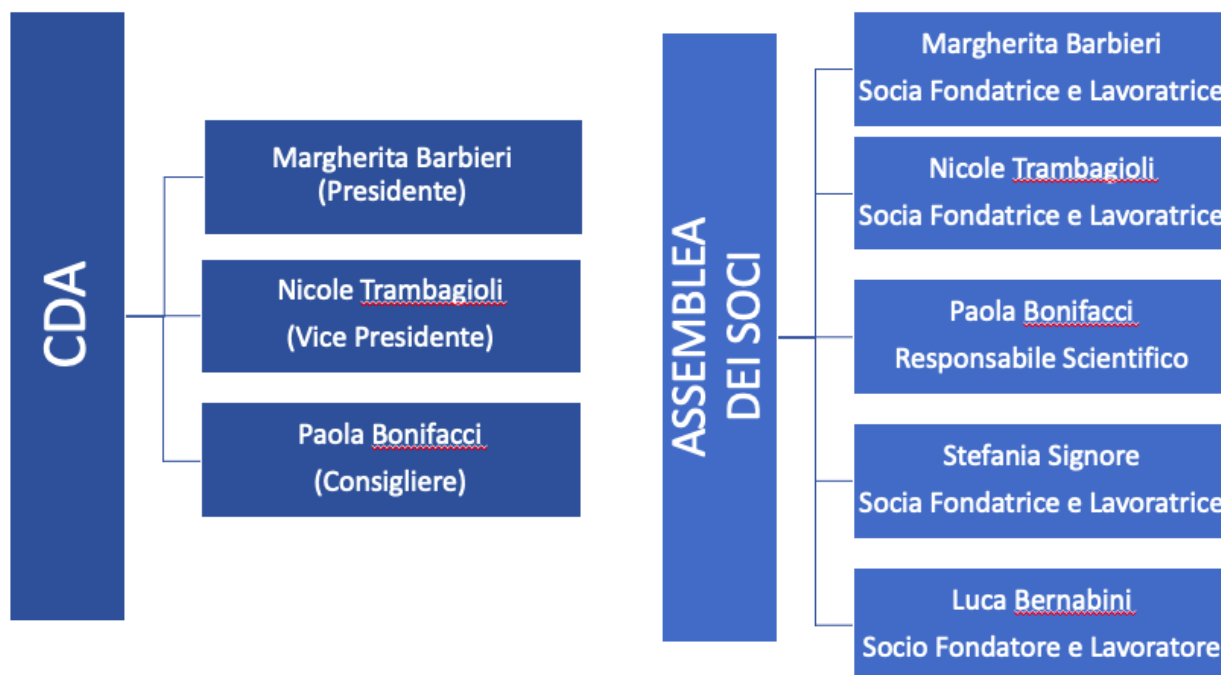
CDA

Margherita Barbieri
(Presidente)

Nicole Trambagioli
(Vice Presidente)

Paola Bonifacci
(Consigliere)

ASSEMBLEA DEI SOCI

Margherita Barbieri
Socia Fondatrice e Lavoratrice

Nicole Trambagioli
Socia Fondatrice e Lavoratrice

Paola Bonifacci
Responsabile Scientifico

Stefania Signore
Socia Fondatrice e Lavoratrice

Luca Bernabini
Socio Fondatore e Lavoratore